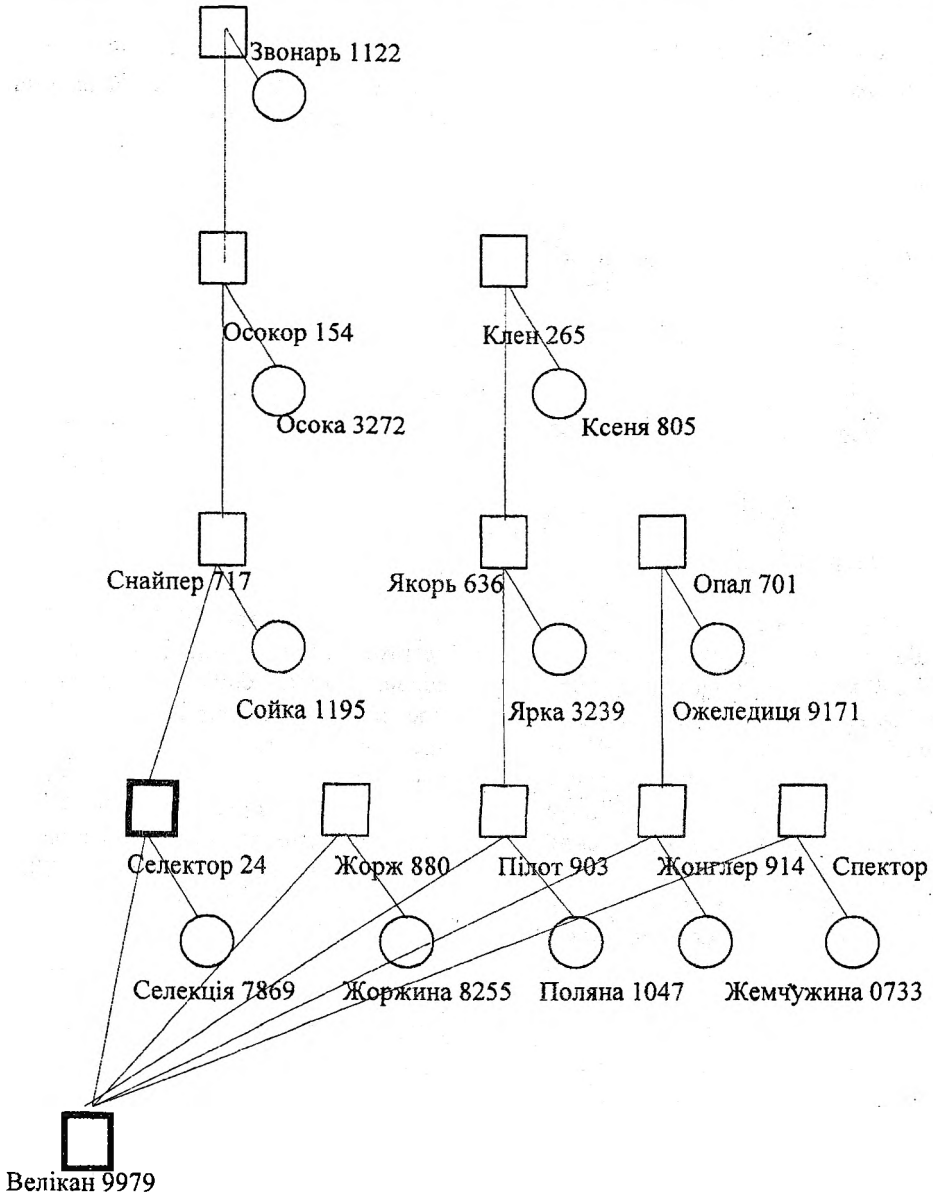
Звонарь 1122

Осокор 154

Осока 3272

Клен 265

Ксеня 805

Снайпер 717

Сойка 1195

Якорь 636

Ярка 3239

Опал 701

Ожеледиця 9171

Селектор 24

Жорж 880

Пілот 903

Жонглер 914

Спектор

Селекція 7869

Жоржина 8255

Поляна 1047

Жемчужина 0733

Велікан 9979